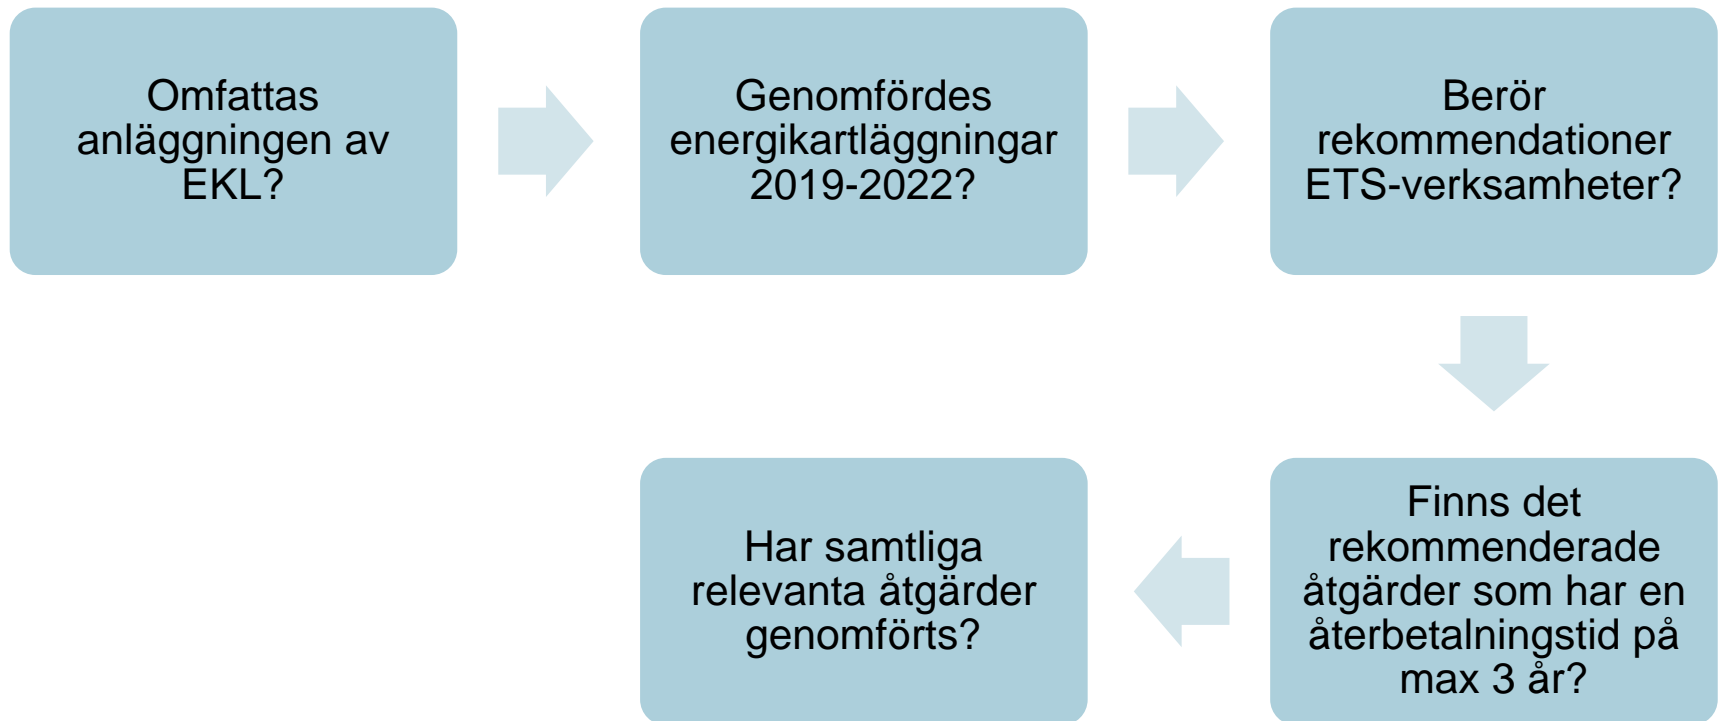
Omfattas anläggningen av EKL?

Genomfördes energikartläggningar 2019-2022?

Berör rekommendationer ETS-verksamheter?

Finns det rekommenderade åtgärder som har en återbetalningstid på max 3 år?

Har samtliga relevanta åtgärder genomförts?